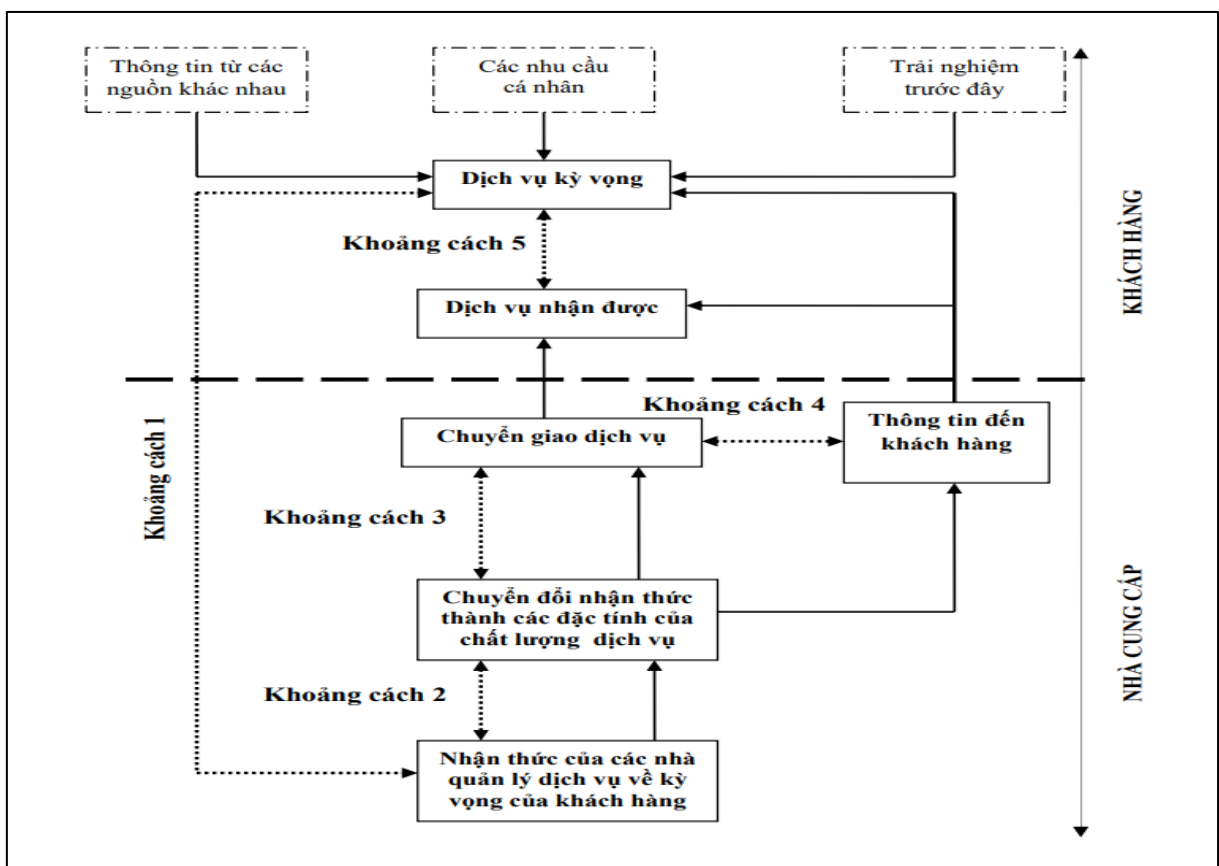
Thông tin từ các nguồn khác nhau

Các nhu cầu cá nhân

Trải nghiệm trước đây

Dịch vụ kỳ vọng

Khoảng cách 5

Dịch vụ nhận được

KHÁCH HÀNG

Khoảng cách 1

Khoảng cách 4

Chuyển giao dịch vụ

Thông tin đến khách hàng

Khoảng cách 3

Chuyển đổi nhận thức thành các đặc tính của chất lượng dịch vụ

NHÀ CUNG CẤP

Khoảng cách 2

Nhận thức của các nhà quản lý dịch vụ về kỳ vọng của khách hàng